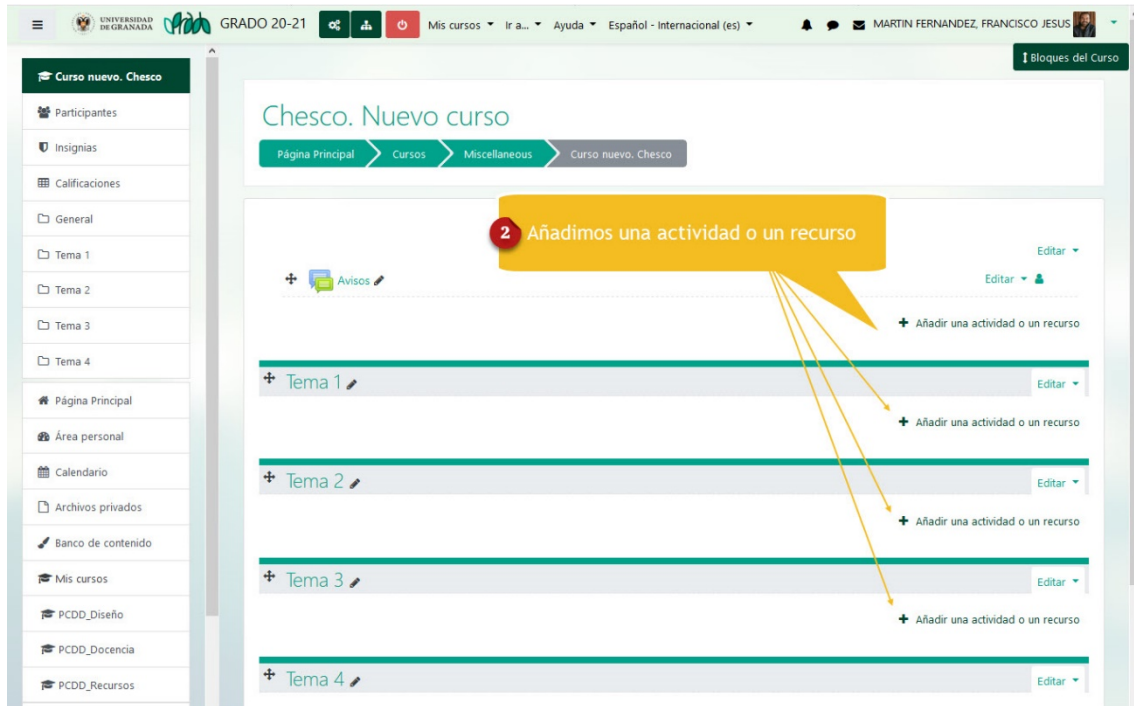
UNIVERSIDAD DE GRANADA GRADO 20-21 Mis cursos ▾ Ir a... ▾ Ayuda ▾ Español - Internacional (es) ▾ MARTIN FERNANDEZ, FRANCISCO JESUS

Bloques del Curso

Curso nuevo. Chesco
Participantes
Insignias
Calificaciones
General
Tema 1
Tema 2
Tema 3
Tema 4
Página Principal
Área personal
Calendario
Archivos privados
Banco de contenido
Mis cursos
PCDD_Diseño
PCDD_Docencia
PCDD_Recursos

Chesco. Nuevo curso

Página Principal > Cursos > Miscellaneous > Curso nuevo. Chesco

2 Añadimos una actividad o un recurso

Editar ▾

Avisos

Editar ▾

+ Añadir una actividad o un recurso

Tema 1

Editar ▾

+ Añadir una actividad o un recurso

Tema 2

Editar ▾

+ Añadir una actividad o un recurso

Tema 3

Editar ▾

+ Añadir una actividad o un recurso

Tema 4

Editar ▾